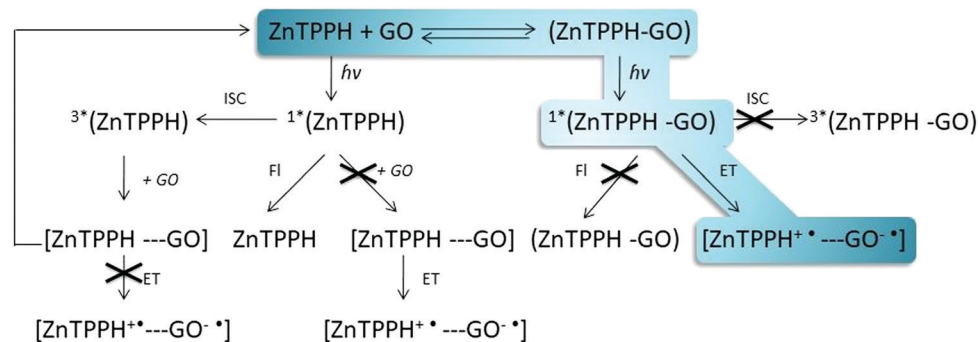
ZnTPPH + GO ⇌ (ZnTPPH-GO)

$h\nu$

$h\nu$

ISC

$^{3*}$(ZnTPPH)

$^{1*}$(ZnTPPH)

$^{1*}$(ZnTPPH -GO)

ISC

$^{3*}$(ZnTPPH -GO)

+ GO

Fl

+ GO

Fl

ET

[ZnTPPH ---GO]

ZnTPPH

[ZnTPPH ---GO]

(ZnTPPH -GO)

[ZnTPPH$^{+\bullet}$---GO$^{-\bullet}$]

ET

ET

[ZnTPPH$^{+\bullet}$---GO$^{-\bullet}$]

[ZnTPPH$^{+\bullet}$---GO$^{-\bullet}$]